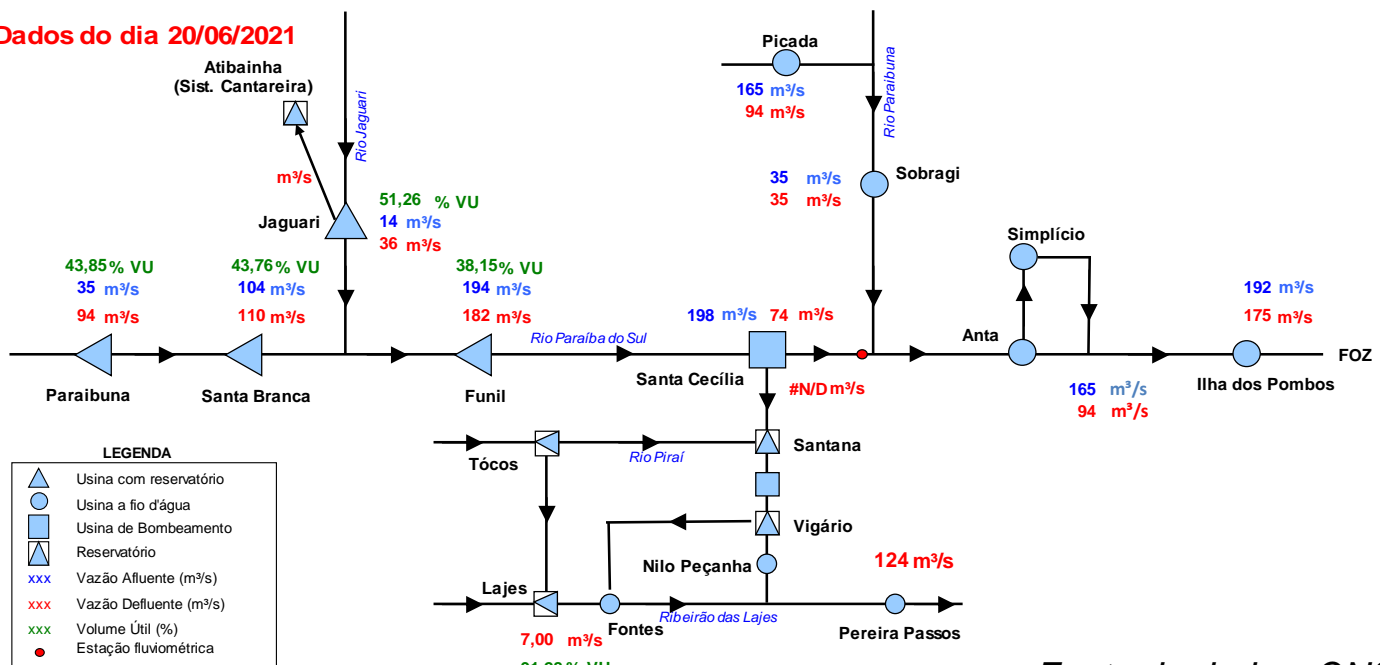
Dados do dia 20/06/2021

Atibainha
(Sist. Cantareira)

Rio Jaguari

m³/s

Jaguari

51,26 % VU
14 m³/s
36 m³/s

Picada

165 m³/s
94 m³/s

Rio Paraibuna

35 m³/s
35 m³/s

Sobragi

Simplício

43,85 % VU
35 m³/s
94 m³/s

43,76 % VU
104 m³/s
110 m³/s

38,15 % VU
194 m³/s
182 m³/s

Rio Paraíba do Sul

198 m³/s 74 m³/s

Anta

192 m³/s
175 m³/s

Paraibuna

Santa Branca

Funil

Santa Cecília

#N/D m³/s

165 m³/s
94 m³/s

Ilha dos Pombos

FOZ

LEGENDA
Usina com reservatório
Usina a fio d'água
Usina de Bombeamento
Reservatório
xxx Vazão Afluente (m³/s)
xxx Vazão Defluente (m³/s)
xxx Volume Útil (%)
Estação fluviométrica

Tócos

Rio Piraí

Santana

Vigário

Nilo Peçanha

124 m³/s

Lajes

Fontes

Ribeirão das Lajes

Pereira Passos

7,00 m³/s

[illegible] % VU

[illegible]